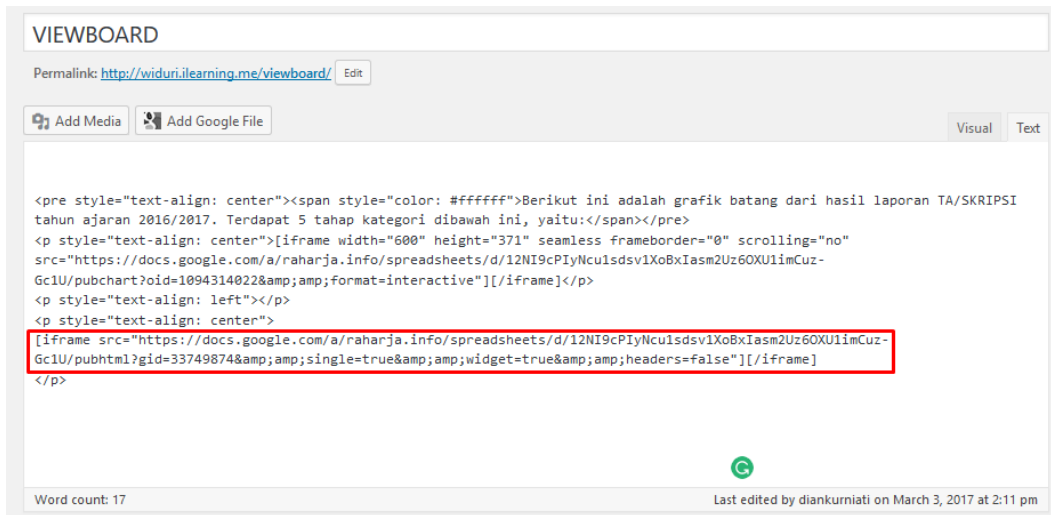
VIEWBOARD

Permalink: http://widuri.ilearning.me/viewboard/ Edit

Add Media Add Google File

Visual Text

<pre style="text-align: center"><span style="color: #ffffff">Berikut ini adalah grafik batang dari hasil laporan TA/SKRIPSI tahun ajaran 2016/2017. Terdapat 5 tahap kategori dibawah ini, yaitu:</span></pre>
<p style="text-align: center">[iframe width="600" height="371" seamless frameborder="0" scrolling="no" src="https://docs.google.com/a/raharja.info/spreadsheets/d/12NI9cPIyNcu1sdsv1XoBxIasm2Uz6OXU1imCuz-Gc1U/pubchart?oid=1094314022&amp;amp;format=interactive"][/iframe]</p>
<p style="text-align: left"></p>
<p style="text-align: center">
[iframe src="https://docs.google.com/a/raharja.info/spreadsheets/d/12NI9cPIyNcu1sdsv1XoBxIasm2Uz6OXU1imCuz-Gc1U/pubhtml?gid=33749874&amp;amp;single=true&amp;amp;widget=true&amp;amp;headers=false"][/iframe]
</p>

Word count: 17

Last edited by diankurniati on March 3, 2017 at 2:11 pm